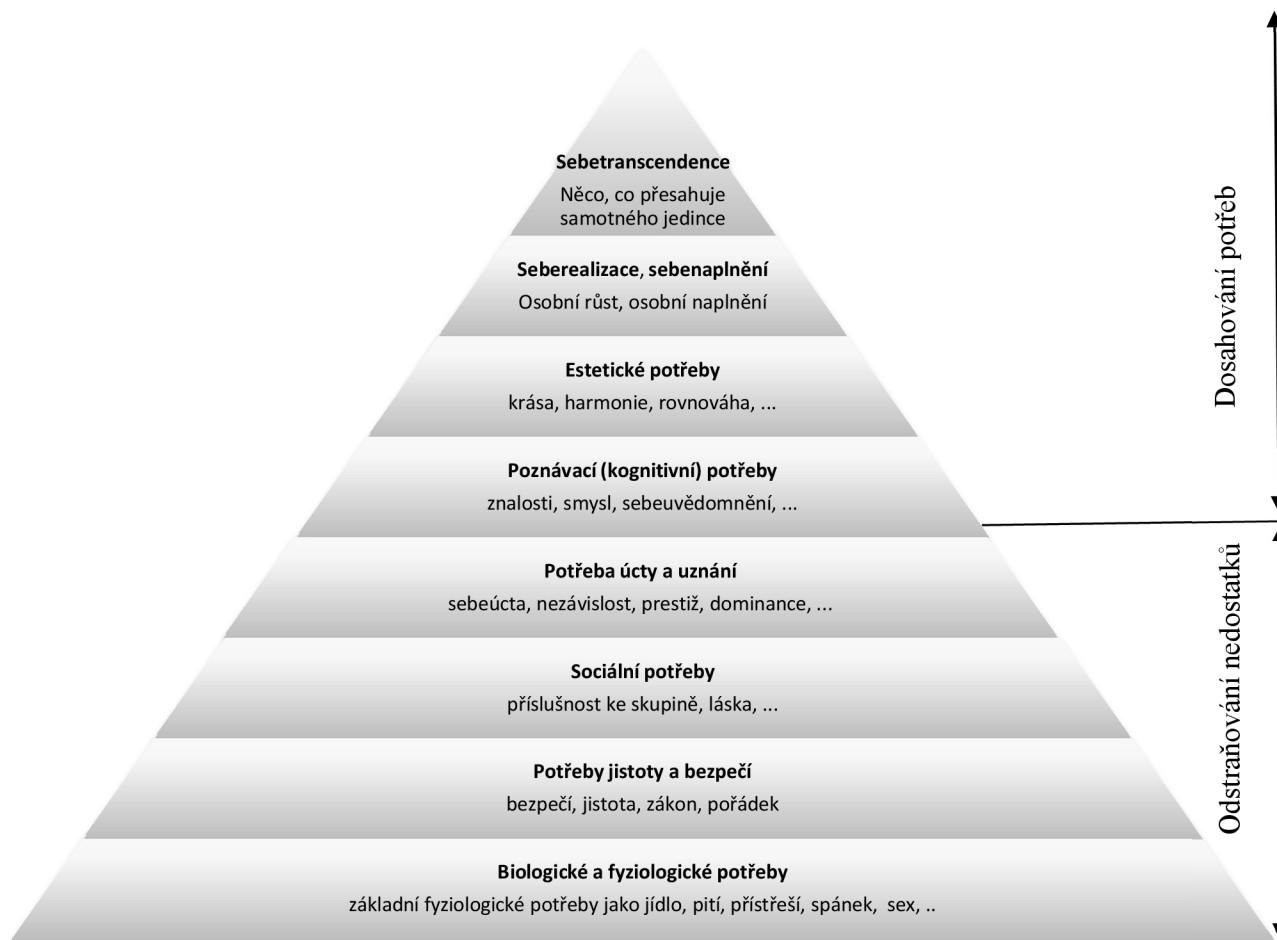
**Sebetranscendence**
Něco, co přesahuje samotného jedince

**Seberealizace, sebenaplnění**
Osobní růst, osobní naplnění

**Estetické potřeby**
krása, harmonie, rovnováha, ...

**Poznávací (kognitivní) potřeby**
znalosti, smysl, sebeuvědomnění, ...

**Potřeba úcty a uznání**
sebeúcta, nezávislost, prestiž, dominance, ...

**Sociální potřeby**
příslušnost ke skupině, láska, ...

**Potřeby jistoty a bezpečí**
bezpečí, jistota, zákon, pořádek

**Biologické a fyziologické potřeby**
základní fyziologické potřeby jako jídlo, pití, přístřeší, spánek, sex, ..

Dosahování potřeb

Odstraňování nedostatků